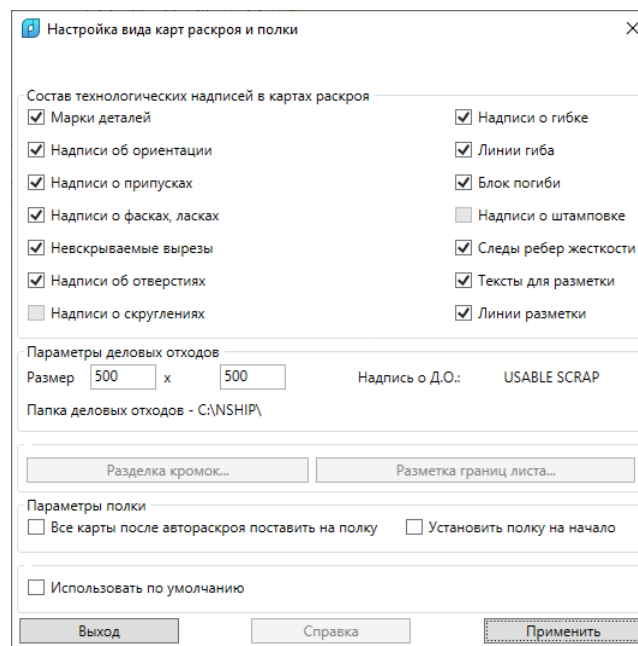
Настройка вида карт раскроя и полки

Состав технологических надписей в картах раскроя

Марки деталей
Надписи об ориентации
Надписи о припусках
Надписи о фасках, ласках
Невскрываемые вырезы
Надписи об отверстиях
Надписи о скруглениях

Надписи о гибке
Линии гиба
Блок погиби
Надписи о штамповке
Следы ребер жесткости
Тексты для разметки
Линии разметки

Параметры деловых отходов
Размер 500 x 500
Надпись о Д.О.: USABLE SCRAP
Папка деловых отходов - C:\NSHIP\

Разделка кромок...
Разметка границ листа...

Параметры полки
Все карты после автораскроя поставить на полку
Установить полку на начало

Использовать по умолчанию

Выход
Справка
Применить